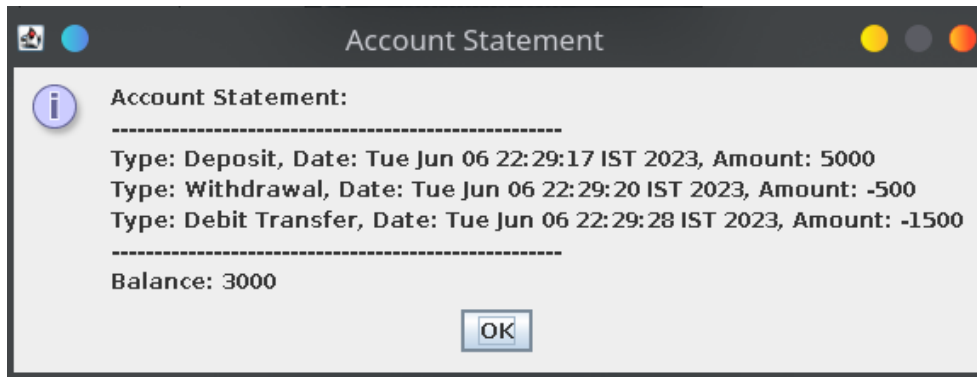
Account Statement

Account Statement:
--------------------------------------------------
Type: Deposit, Date: Tue Jun 06 22:29:17 IST 2023, Amount: 5000
Type: Withdrawal, Date: Tue Jun 06 22:29:20 IST 2023, Amount: -500
Type: Debit Transfer, Date: Tue Jun 06 22:29:28 IST 2023, Amount: -1500
--------------------------------------------------
Balance: 3000

OK